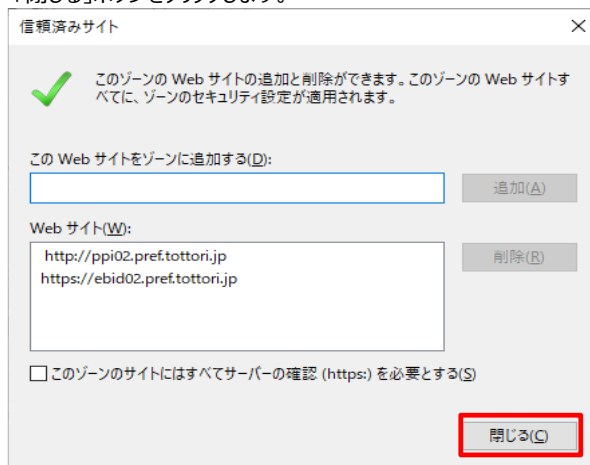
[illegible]

信頼済みサイト

×

このゾーンの Web サイトの追加と削除ができます。このゾーンの Web サイトすべてに、ゾーンのセキュリティ設定が適用されます。

この Web サイトをゾーンに追加する(D):

追加(A)

Web サイト(W):

http://ppi02.pref.tottori.jp
https://ebid02.pref.tottori.jp

削除(R)

このゾーンのサイトにはすべてサーバーの確認 (https:) を必要とする(S)

閉じる(C)